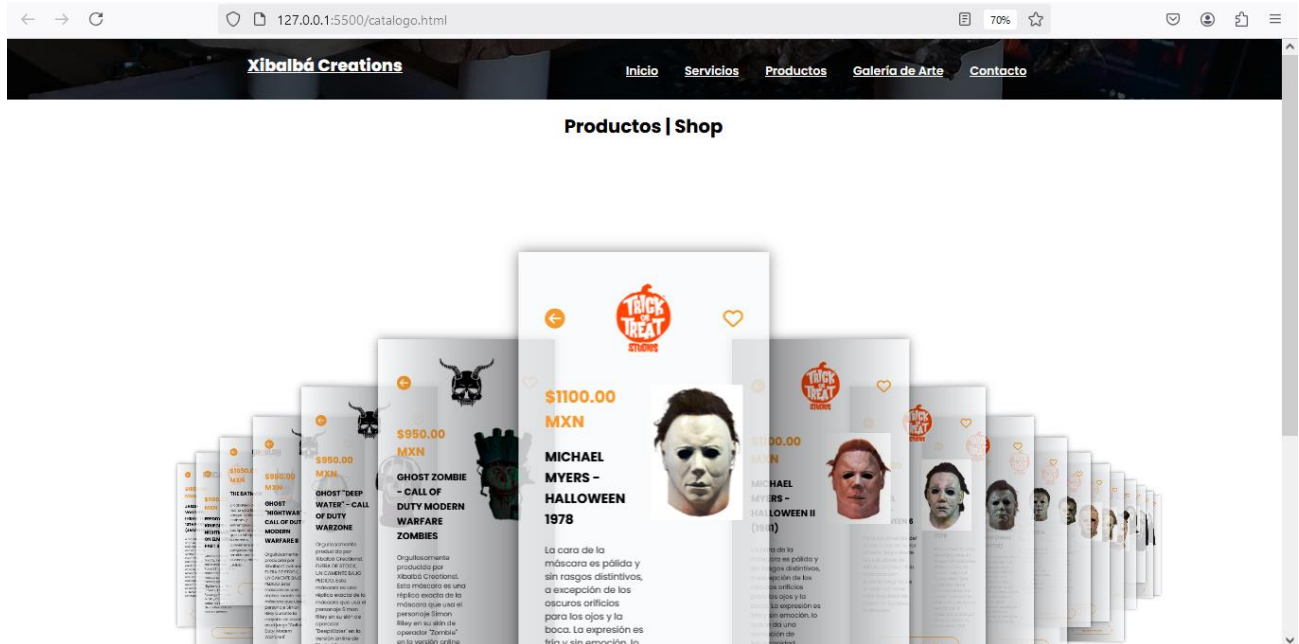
127.0.0.1:5500/catalogo.html

70%

Xibalbá Creations

Inicio Servicios Productos Galería de Arte Contacto

Productos | Shop

TRICK OR TREAT STUDIOS

$1100.00 MXN

MICHAEL MYERS - HALLOWEEN 1978

La cara de la máscara es pálida y sin rasgos distintivos, a excepción de los oscuros orificios para los ojos y la boca. La expresión es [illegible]

$950.00 MXN

GHOST ZOMBIE - CALL OF DUTY MODERN WARFARE ZOMBIES

Orgullosamente producida por Xibalbá Creations!. Esta máscara es una réplica exacta de la máscara que usa el personaje Simon Riley en su skin de operador "Zombie" en la versión online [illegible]

$950.00 MXN

GHOST "DEEP WATER" - CALL OF DUTY WARZONE

$950.00 MXN

GHOST "NIGHTWAR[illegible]" CALL OF DUTY MODERN WARFARE II

$1050.00 MXN

THE BATM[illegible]

$1100.00 MXN

MICHAEL MYERS - HALLOWEEN II (1981)

La cara de la máscara es pálida y sin rasgos distintivos, a excepción de los oscuros orificios para los ojos y la boca. La expresión es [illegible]